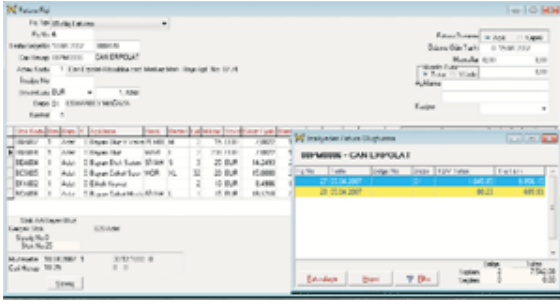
Fatura Kal

Fiş Tipi Alış Faturası

Fiş No 6

Evrak Belge No 10.06.2012 000038

Cari Hesap 00PM0006 CAN ERPOLAT

Adres Kodu 1 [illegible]

Eş/Adres No

Döviz Kodu EUR 1 Adet

Depo D1 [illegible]

Kasa 1

Fatura Durumu Açık Kapalı

Ödeme Ekim Tarihi 10.06.2012

Vade 0,00 0,00

Açıklama

Kurlar

| Stok Kodu | Birim | Depo | D | Açıklama | Renk | Beden | Lot | Miktar | Döviz | Birim Fiyatı | Tutar |
|---|---|---|---|---|---|---|---|---|---|---|---|
| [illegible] | 1 | Adet | 1 | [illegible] | | | | 2 | TL | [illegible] | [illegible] |
| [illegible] | 1 | Adet | 1 | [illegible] | | | | | TL | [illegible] | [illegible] |
| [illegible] | 1 | Adet | 1 | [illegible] | | | | 25 | EUR | 14,2493 | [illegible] |
| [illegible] | 1 | Adet | 1 | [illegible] | | XL | 32 | 20 | EUR | 15,0000 | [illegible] |
| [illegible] | 1 | Adet | 1 | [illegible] | | | | 2 | EUR | 0,4996 | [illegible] |
| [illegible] | 1 | Adet | 1 | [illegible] | | | | 10 | EUR | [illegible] | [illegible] |

Modüller Fatura Ekstresi

00PM0006 - CAN ERPOLAT

| Fiş No | Tarih | Belge No | Döviz | KDV Tutarı | Fat. Tutarı |
|---|---|---|---|---|---|
| 27 | 22.04.2007 | | | 1.045,02 | 6.896,17 |
| 28 | 23.04.2007 | | | 99,23 | 685,91 |

Yazdır Kapat

Satır Toplam 2 7.582,08
Seçilen 2 0,00

Sorgu